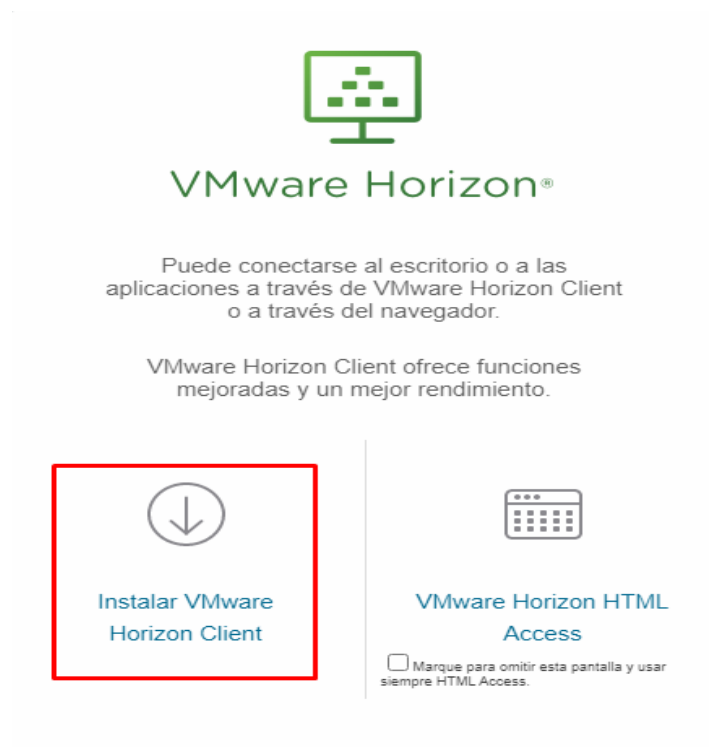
VMware Horizon®

Puede conectarse al escritorio o a las aplicaciones a través de VMware Horizon Client o a través del navegador.

VMware Horizon Client ofrece funciones mejoradas y un mejor rendimiento.

Instalar VMware Horizon Client

VMware Horizon HTML Access

Marque para omitir esta pantalla y usar siempre HTML Access.